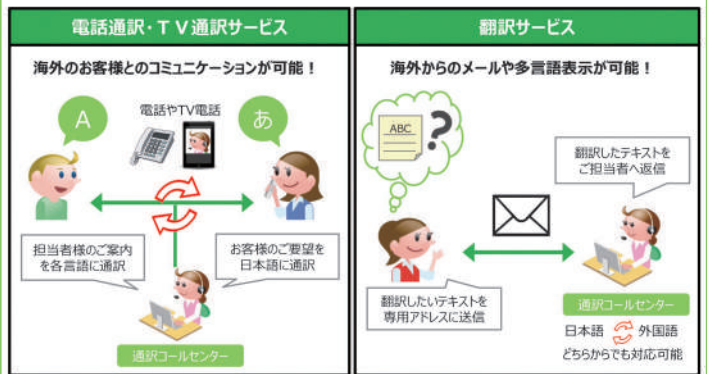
電話通訳・TV通訳サービス

海外のお客様とのコミュニケーションが可能！

A

電話やTV電話

あ

担当者様のご案内を各言語に通訳

お客様のご要望を日本語に通訳

通訳コールセンター

翻訳サービス

海外からのメールや多言語表示が可能！

ABC

?

翻訳したテキストをご担当者へ返信

翻訳したいテキストを専用アドレスに送信

通訳コールセンター

日本語 外国語

どちらからでも対応可能